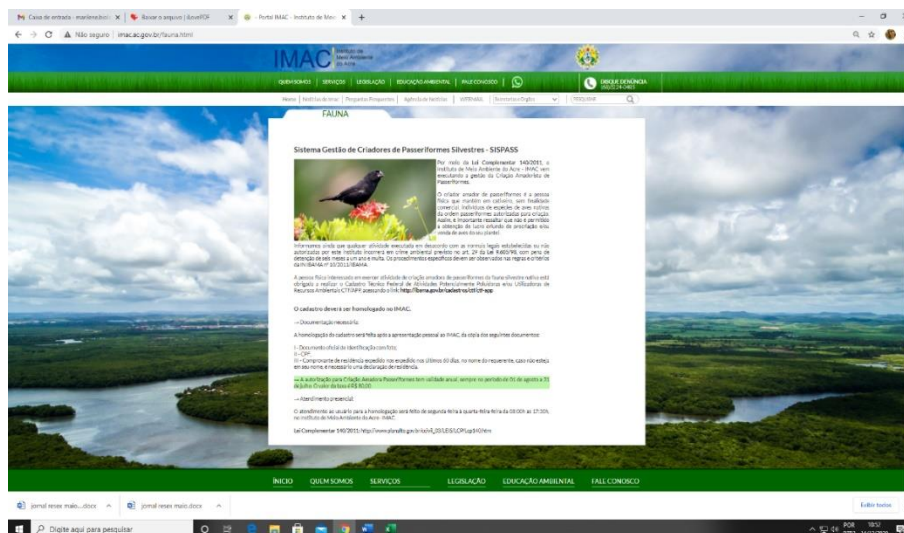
Caixa de entrada - marilene.holz ×  Baixar o seguinte | iLovePDF ×  Portal IMAC - Instituto de Meio ×  +

Não seguro | imac.ac.gov.br/fauna.html

IMAC Instituto de Meio Ambiente do Acre

QUEM SOMOS | SERVIÇOS | LEGISLAÇÃO | EDUCAÇÃO AMBIENTAL | FALE CONOSCO

DISQUE DENÚNCIA

Home | Notícias do Imac | Perguntas Frequentes | Agenda de Notícias | SISPEMAL | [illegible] | PESQUISAR

FAUNA

Sistema Gestão de Criadores de Passeriformes Silvestres - SISPASS

Por meio da Lei Complementar 140/2011, o Instituto de Meio Ambiente do Acre - IMAC vem executando a gestão da Criação Amadorista de Passeriformes.

O criador amador de passeriformes é a pessoa física que mantém em cativeiro, sem finalidade comercial, indivíduos de espécies de aves nativas da ordem passeriformes autorizadas para criação. Assim, é importante ressaltar que não é permitido a obtenção de lucro oriundo de criação ou venda de aves do seu plantel.

Informamos ainda que qualquer atividade executada em desacordo com as normas legais estabelecidas ou não autorizadas por este Instituto incorrerá em crime ambiental previsto no art. 29 da Lei 9.605/98, com pena de detenção de seis meses a um ano e multa. Os procedimentos específicos devem ser observados nas regras e critérios da IN IBAMA nº 10/2011/IBAMA.

A pessoa física interessada em exercer atividade de criação amadora de passeriformes da fauna silvestre nativa está obrigada a realizar o Cadastro Técnico Federal de Atividades Potencialmente Poluidoras e/ou Utilizadoras de Recursos Ambientais CTF/APP acessando o link http://ibama.gov.br/cadastros/ctf/ctf-app

O cadastro deverá ser homologado no IMAC.

→ Documentação necessária:

A homologação do cadastro será feita após a apresentação pessoal ao IMAC da cópia dos seguintes documentos:

I - Documento oficial de identificação com foto;
II - CPF;
III - Comprovante de residência expedido nos expedidos nos últimos 60 dias, no nome do requerente, caso não esteja em seu nome, é necessário uma declaração de residência.

→ A autorização para Criação Amadora Passeriformes tem validade anual, sempre no período de 01 de agosto a 31 de julho. O valor da taxa é R$ 50,00.

→ Atendimento presencial

O atendimento ao usuário para a homologação será feito de segunda-feira à quarta-feira das 08:00h às 17:30h no Instituto de Meio Ambiente do Acre - IMAC

Lei Complementar 140/2011: http://www.planalto.gov.br/ccivil_03/LEIS/LCP/Lcp140.htm

INÍCIO | QUEM SOMOS | SERVIÇOS | LEGISLAÇÃO | EDUCAÇÃO AMBIENTAL | FALE CONOSCO

jornal resex maio....docx ^ | jornal resex maio.docx ^ | Exibir todos

Digite aqui para pesquisar | POR 18:52